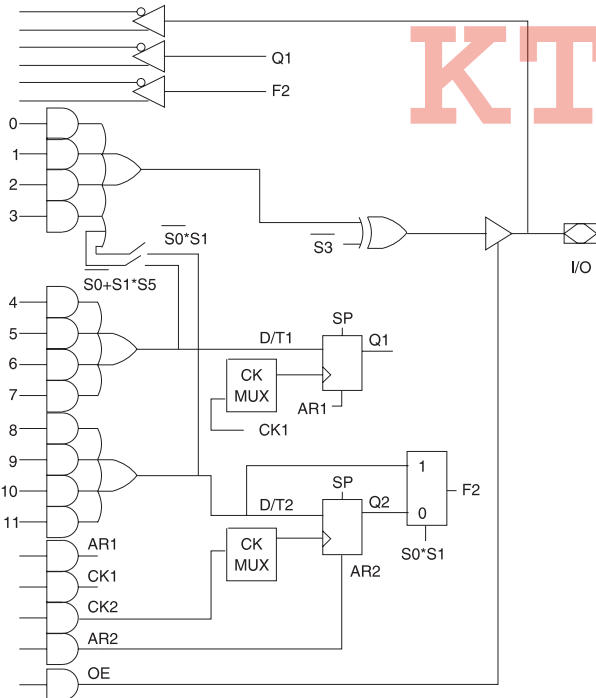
KT

Q1

F2

0

1

2

3

$\overline{S0}$*S1

$\overline{S3}$

I/O

$\overline{S0+S1}$*S5

4

5

6

7

D/T1

SP

Q1

CK MUX

AR1

CK1

8

9

10

11

1

F2

D/T2

SP

Q2

0

CK MUX

S0*S1

AR2

AR1

CK1

CK2

AR2

OE